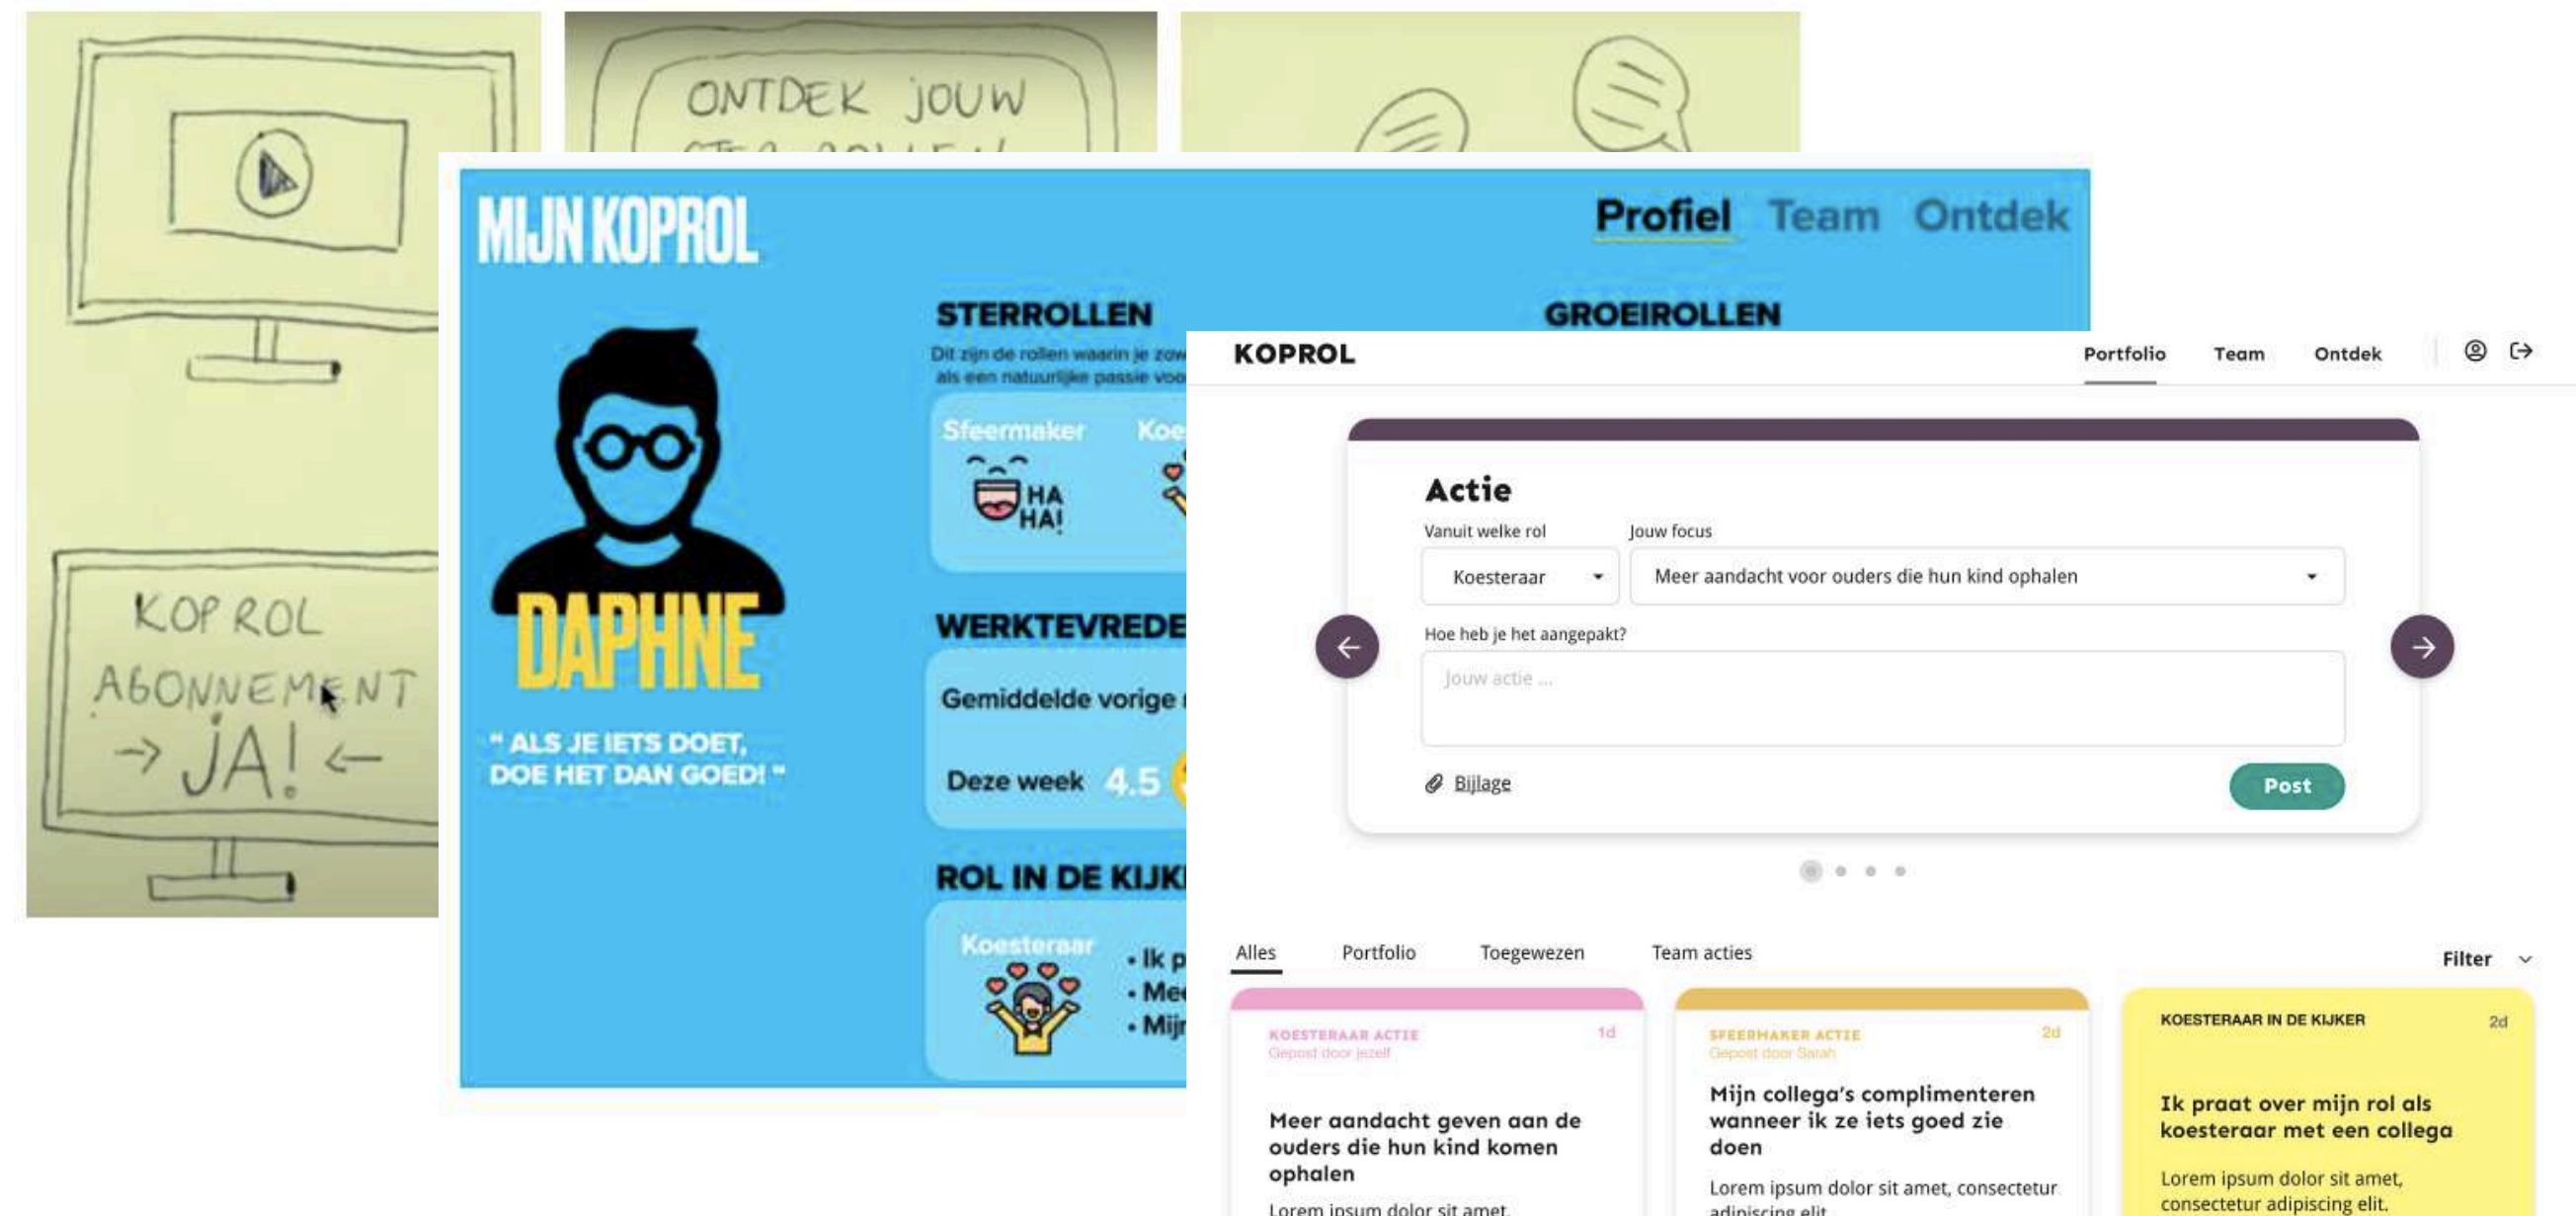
KOP ROL ABONNEMENT → JA! ←

ONTDEK JOUW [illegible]

MIJN KOPROL

Profiel Team Ontdek

DAPHNE

" ALS JE IETS DOET, DOE HET DAN GOED! "

STERROLLEN

Dit zijn de rollen waarin je zow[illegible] als een natuurlijke passie voo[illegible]

Sfeermaker

HA HA!

Koe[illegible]

WERKTEVREDE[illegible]

Gemiddelde vorige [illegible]

Deze week 4.5

ROL IN DE KIJK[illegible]

Koesteraar

• Ik p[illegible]
• Me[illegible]
• Mij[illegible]

GROEIROLLEN

KOPROL

Portfolio Team Ontdek

Actie

Vanuit welke rol

Koesteraar

Jouw focus

Meer aandacht voor ouders die hun kind ophalen

Hoe heb je het aangepakt?

Jouw actie ...

Bijlage

Post

Alles Portfolio Toegewezen Team acties

Filter

KOESTERAAR ACTIE 1d
Gepost door jezelf

Meer aandacht geven aan de ouders die hun kind komen ophalen

Lorem ipsum dolor sit amet,

SFEERMAKER ACTIE 2d
Gepost door Sarah

Mijn collega's complimenteren wanneer ik ze iets goed zie doen

Lorem ipsum dolor sit amet, consectetur adipiscing elit.

KOESTERAAR IN DE KIJKER 2d

Ik praat over mijn rol als koesteraar met een collega

Lorem ipsum dolor sit amet, consectetur adipiscing elit.